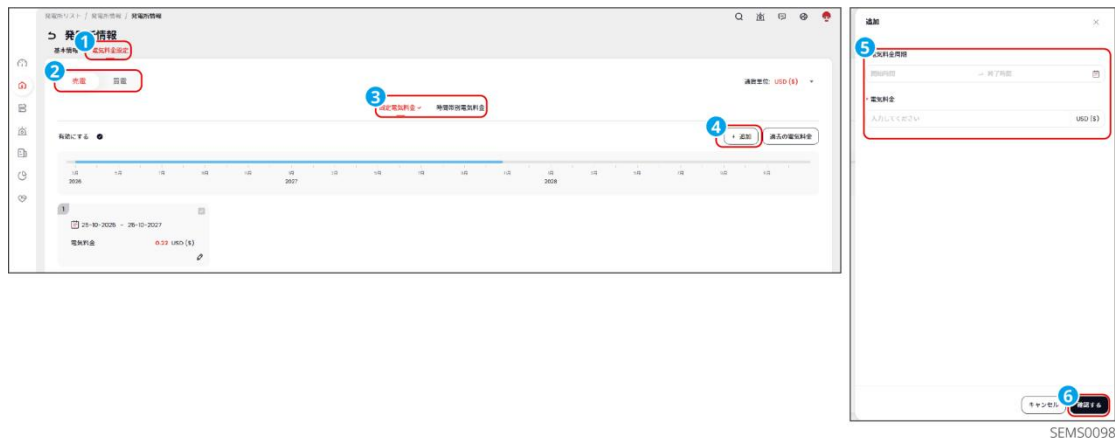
発電所リスト / 発電所情報 / 発電所情報

発電所情報

基本情報 電気料金設定

1

2

売電 買電

通貨単位: USD ($)

3

固定電気料金 時間帯別電気料金

有効にする

4

+ 追加 過去の電気料金

1月 2026 4月 7月 10月 1月 2027 4月 7月 10月 1月 2028 4月 7月 10月

1

25-10-2026 ~ 26-10-2027

電気料金 0.33 USD ($)

追加

5

電気料金期間

開始時間 ~ 終了時間

* 電気料金

入力してください USD ($)

キャンセル

6

確認する

SEMS0098